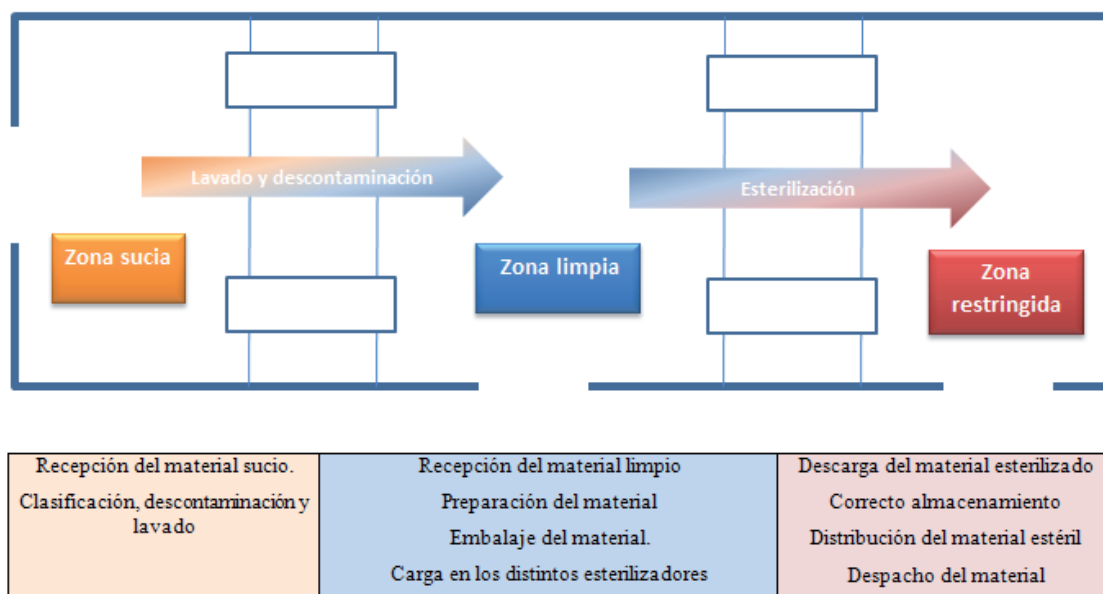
Lavado y descontaminación

Esterilización

Zona sucia

Zona limpia

Zona restringida

| Recepción del material sucio. Clasificación, descontaminación y lavado | Recepción del material limpio Preparación del material Embalaje del material. Carga en los distintos esterilizadores | Descarga del material esterilizado Correcto almacenamiento Distribución del material estéril Despacho del material |
|---|---|---|